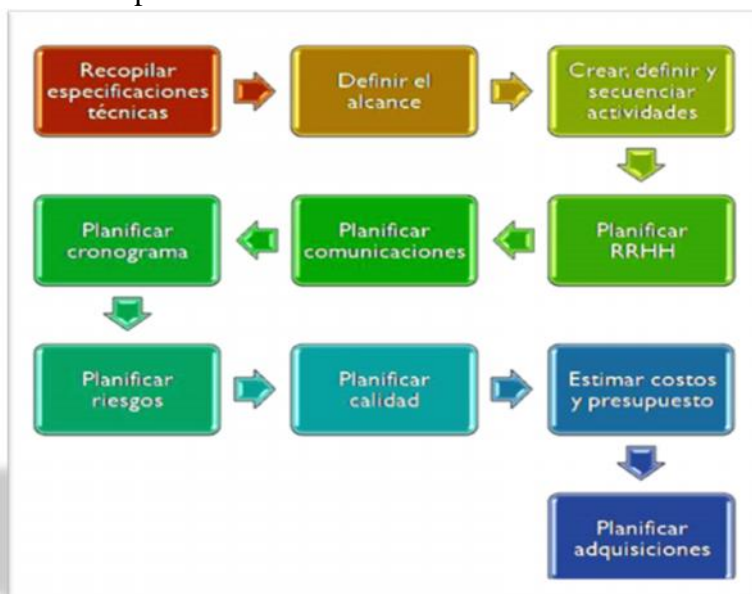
Recopilar especificaciones técnicas

Definir el alcance

Crear, definir y secuenciar actividades

Planificar RRHH

Planificar comunicaciones

Planificar cronograma

Planificar riesgos

Planificar calidad

Estimar costos y presupuesto

Planificar adquisiciones